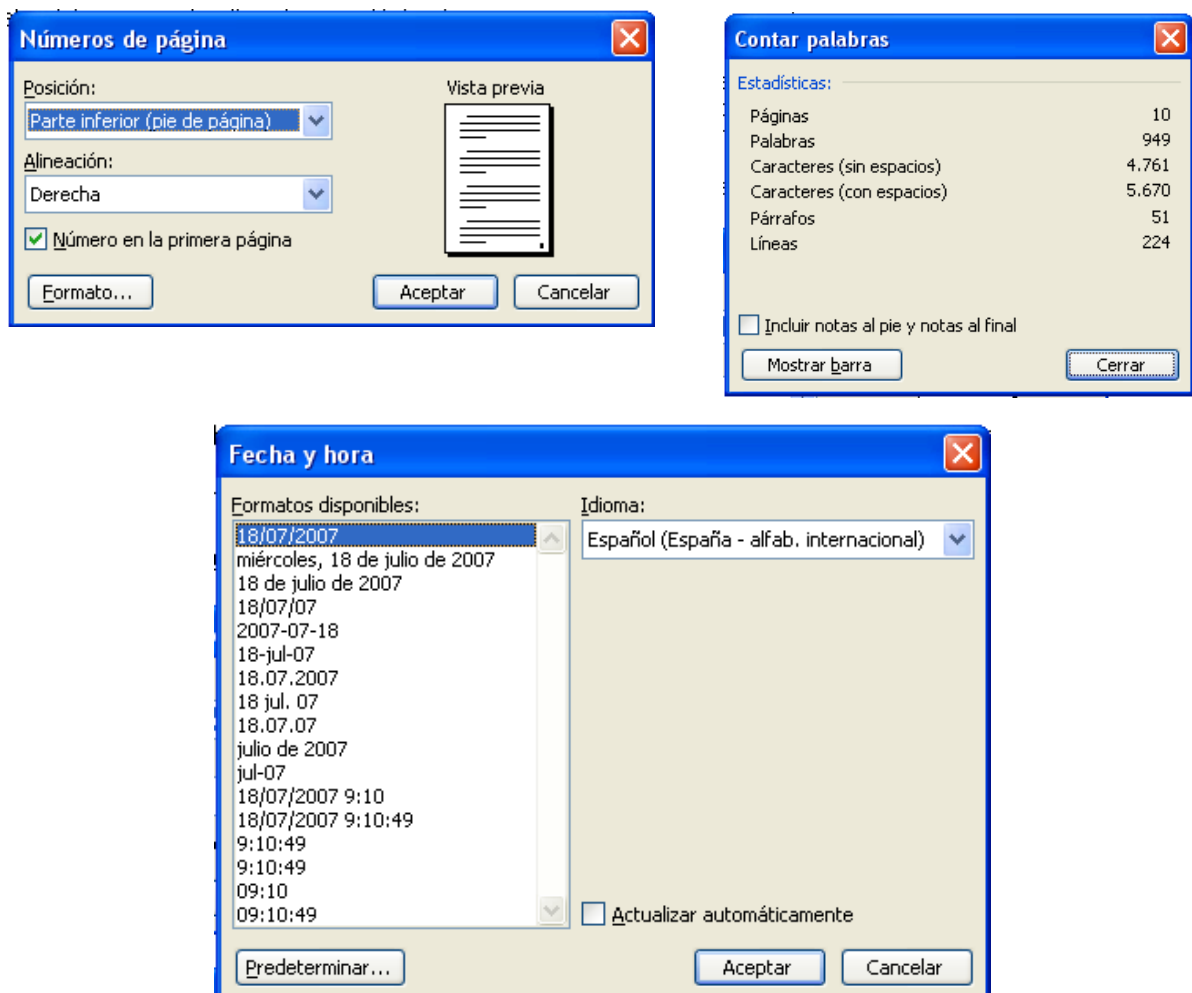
Números de página

Posición:
Parte inferior (pie de página)
Alineación:
Derecha
Número en la primera página
Vista previa
Formato...
Aceptar
Cancelar

Contar palabras

Estadísticas:

| | |
|---|---|
| Páginas | 10 |
| Palabras | 949 |
| Caracteres (sin espacios) | 4.761 |
| Caracteres (con espacios) | 5.670 |
| Párrafos | 51 |
| Líneas | 224 |

Incluir notas al pie y notas al final
Mostrar barra
Cerrar

Fecha y hora

Formatos disponibles:
18/07/2007
miércoles, 18 de julio de 2007
18 de julio de 2007
18/07/07
2007-07-18
18-jul-07
18.07.2007
18 jul. 07
18.07.07
julio de 2007
jul-07
18/07/2007 9:10
18/07/2007 9:10:49
9:10:49
9:10:49
09:10
09:10:49
Idioma:
Español (España - alfab. internacional)
Actualizar automáticamente
Predeterminar...
Aceptar
Cancelar